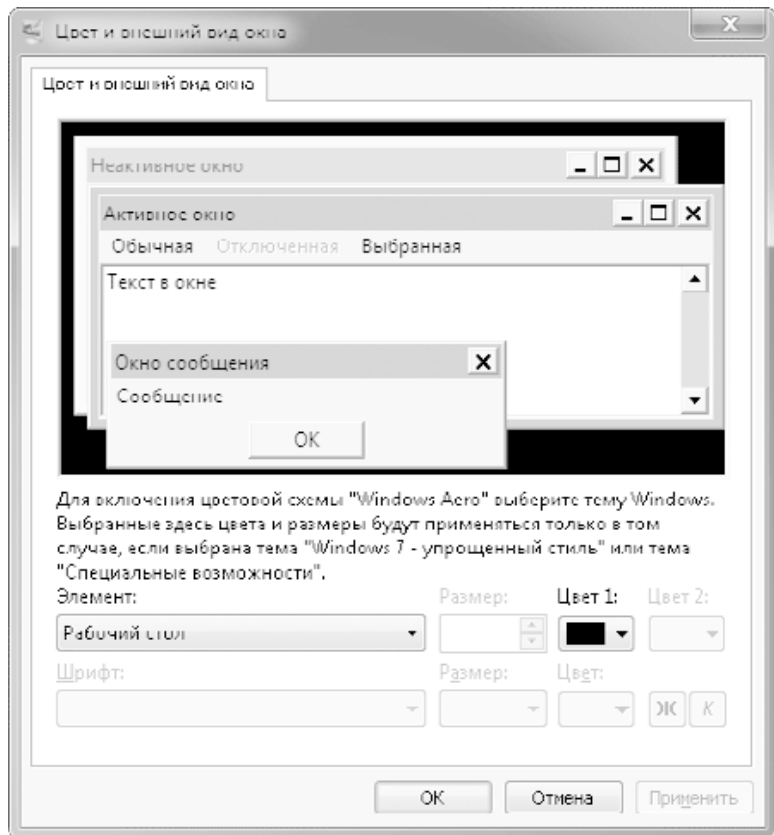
Цвет и внешний вид окна

Цвет и внешний вид окна

Неактивное окно

Активное окно

Обычная Отключенная Выбранная

Текст в окне

Окно сообщения

Сообщение

OK

Для включения цветовой схемы "Windows Aero" выберите тему Windows. Выбранные здесь цвета и размеры будут применяться только в том случае, если выбрана тема "Windows 7 - упрощенный стиль" или тема "Специальные возможности".

Элемент:

Размер:

Цвет 1:

Цвет 2:

Рабочий стол

Шрифт:

Размер:

Цвет:

Ж К

OK

Отмена

Применить